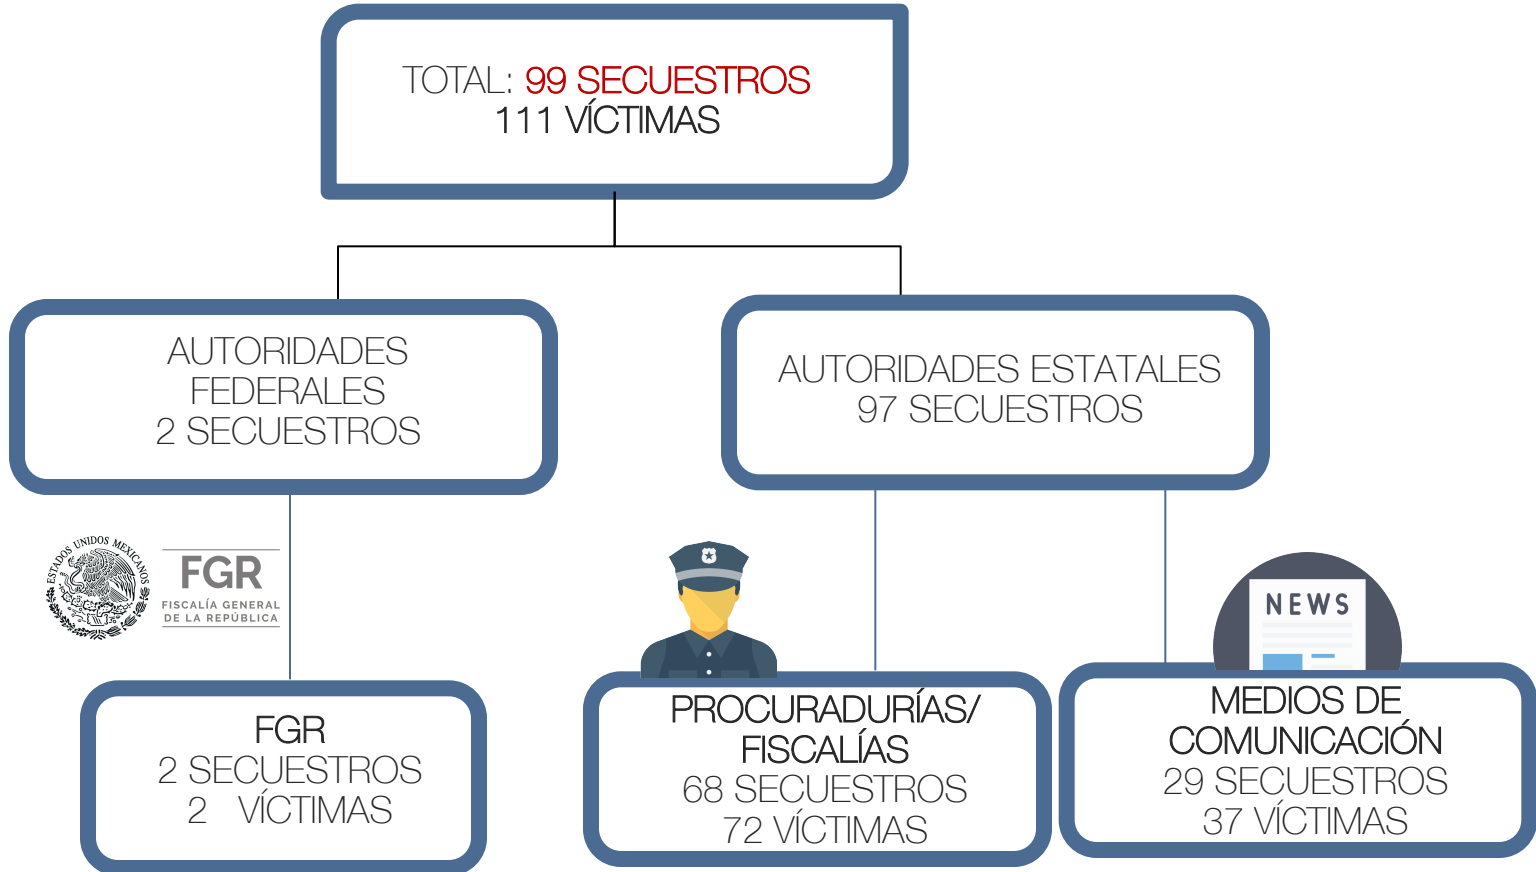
TOTAL: 99 SECUESTROS
111 VÍCTIMAS

AUTORIDADES FEDERALES
2 SECUESTROS

AUTORIDADES ESTATALES
97 SECUESTROS

ESTADOS UNIDOS MEXICANOS

FGR
FISCALÍA GENERAL
DE LA REPÚBLICA

FGR
2 SECUESTROS
2 VÍCTIMAS

PROCURADURÍAS/
FISCALÍAS
68 SECUESTROS
72 VÍCTIMAS

NEWS

MEDIOS DE COMUNICACIÓN
29 SECUESTROS
37 VÍCTIMAS